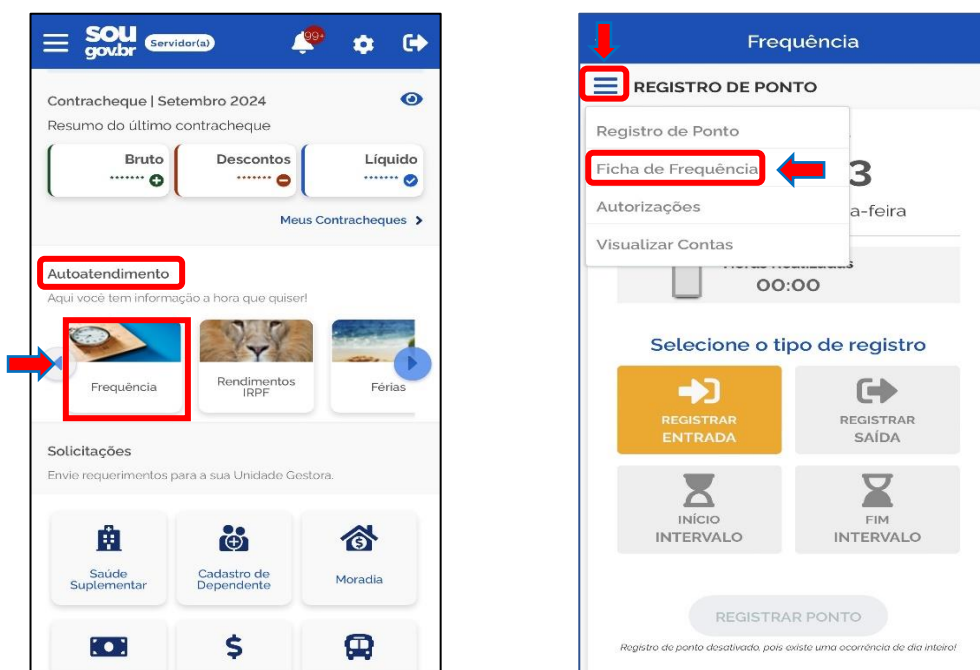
SOU gov.br Servidor(a) 99+

Contracheque | Setembro 2024

Resumo do último contracheque

| Bruto | Descontos | Líquido |
|---|---|---|
| ••••••• | ••••••• | ••••••• |

Meus Contracheques

Autoatendimento

Aqui você tem informação a hora que quiser!

Frequência

Rendimentos IRPF

Férias

Solicitações

Envie requerimentos para a sua Unidade Gestora.

Saúde Suplementar

Cadastro de Dependente

Moradia

Frequência

REGISTRO DE PONTO

Registro de Ponto

Ficha de Frequência

Autorizações

Visualizar Contas

3

a-feira

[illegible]

00:00

Selecione o tipo de registro

REGISTRAR ENTRADA

REGISTRAR SAÍDA

INÍCIO INTERVALO

FIM INTERVALO

REGISTRAR PONTO

Registro de ponto desativado, pois existe uma ocorrência de dia inteiro!